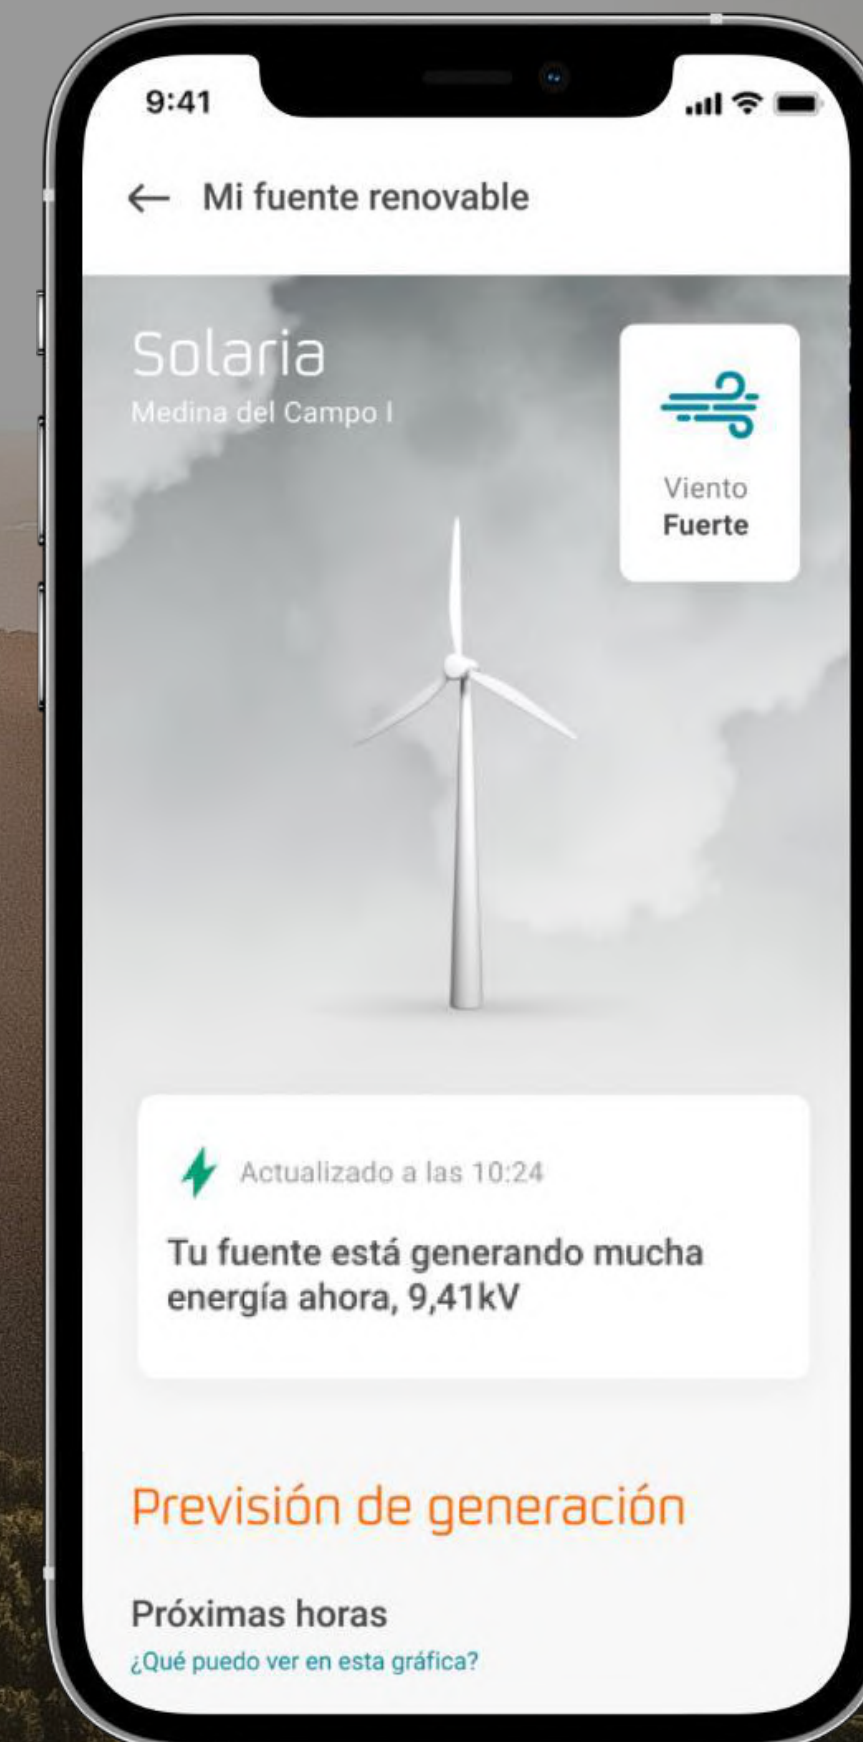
9:41

← Mi fuente renovable

Solaria
Medina del Campo I

Viento
Fuerte

Actualizado a las 10:24

Tu fuente está generando mucha energía ahora, 9,41kV

Previsión de generación

Próximas horas
¿Qué puedo ver en esta gráfica?